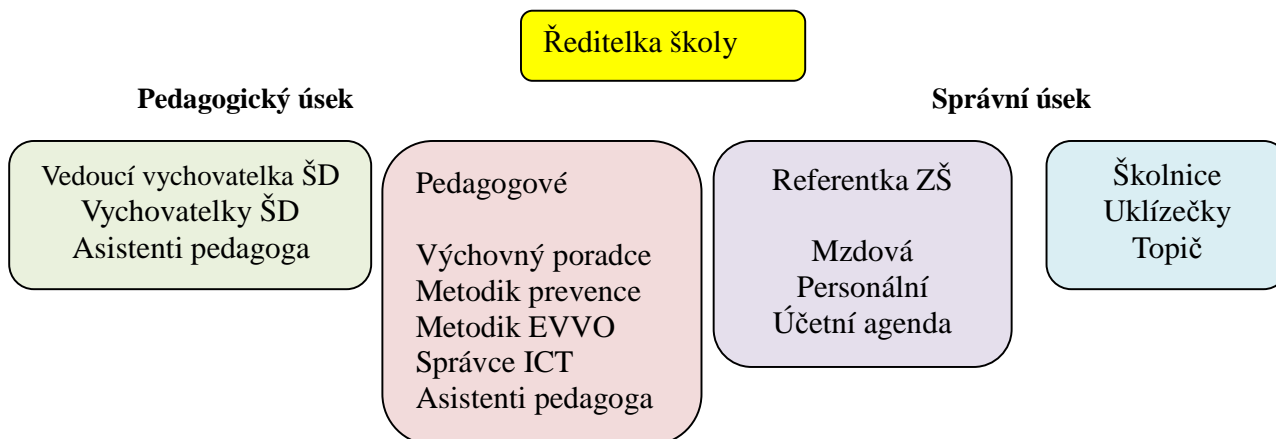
Ředitelka školy

**Pedagogický úsek**

**Správní úsek**

Vedoucí vychovatelka ŠD
Vychovatelky ŠD
Asistenti pedagoga

Pedagogové

Výchovný poradce
Metodik prevence
Metodik EVVO
Správce ICT
Asistenti pedagoga

Referentka ZŠ

Mzdová
Personální
Účetní agenda

Školnice
Uklízečky
Topič